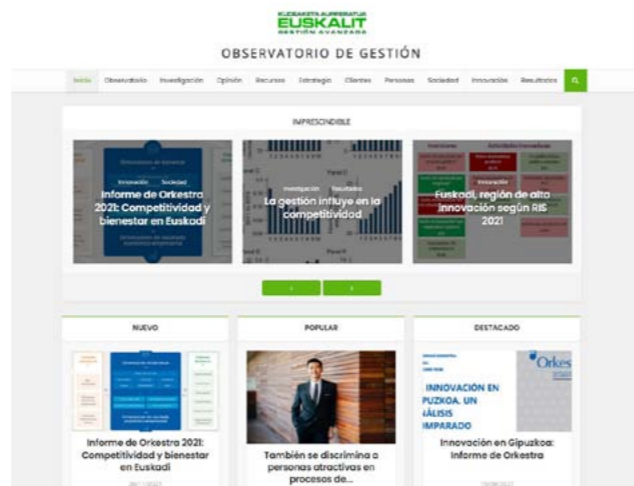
KUDEAKETA AURRERATUA
EUSKALIT
GESTIÓN AVANZADA

OBSERVATORIO DE GESTIÓN

Inicio Observatorio Investigación Opinión Recursos Estrategia Clientes Personas Sociedad Innovación Resultados

IMPRESCINDIBLE

Innovación Sociedad
Informe de Orkestra 2021: Competitividad y bienestar en Euskadi

Investigación Resultados
La gestión influye en la competitividad

Innovación
Euskadi, región de alta innovación según RIS 2021

‹ ›

NUEVO

Informe de Orkestra 2021: Competitividad y bienestar en Euskadi

POPULAR

También se discrimina a personas atractivas en procesos de...

DESTACADO

INNOVACIÓN EN PUZKOA. UN ÁLISIS MPARADO

Orkes

Innovación en Gipuzkoa: Informe de Orkestra